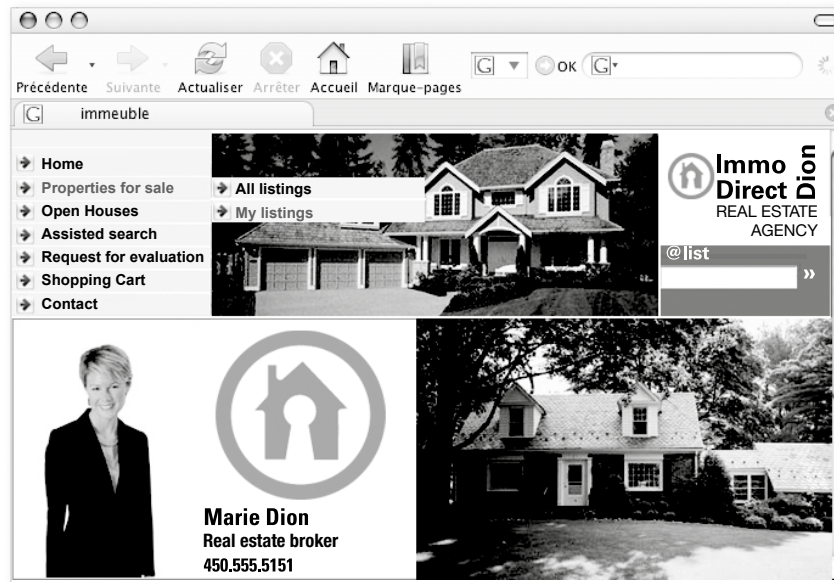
Précédente Suivante Actualiser Arrêter Accueil Marque-pages

OK

immeuble

Home
Properties for sale
Open Houses
Assisted search
Request for evaluation
Shopping Cart
Contact

All listings
My listings

Immo Direct Dion
REAL ESTATE AGENCY

@list

»

Marie Dion
Real estate broker
450.555.5151